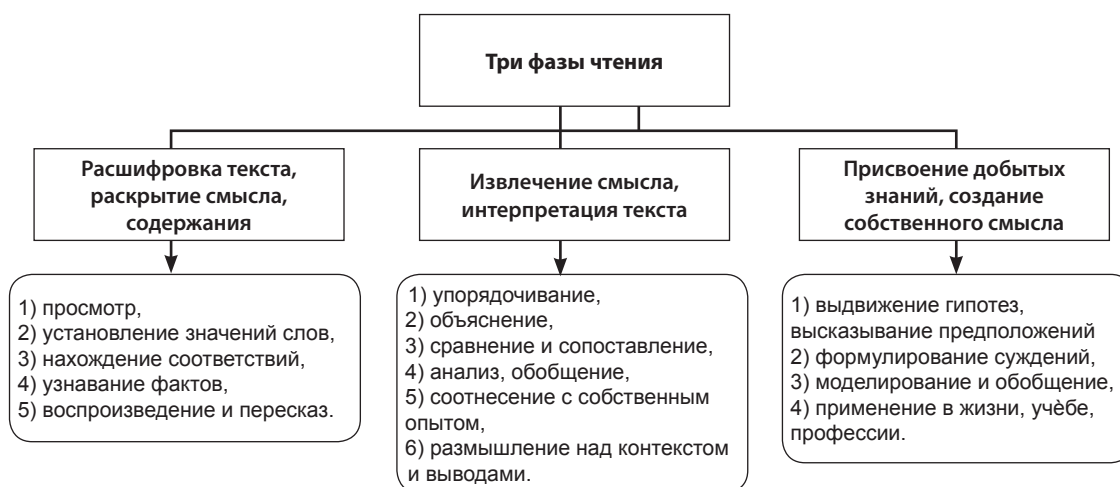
Три фазы чтения

Расшифровка текста, раскрытие смысла, содержания

1) просмотр,
2) установление значений слов,
3) нахождение соответствий,
4) узнавание фактов,
5) воспроизведение и пересказ.

Извлечение смысла, интерпретация текста

1) упорядочивание,
2) объяснение,
3) сравнение и сопоставление,
4) анализ, обобщение,
5) соотнесение с собственным опытом,
6) размышление над контекстом и выводами.

Присвоение добытых знаний, создание собственного смысла

1) выдвижение гипотез, высказывание предположений
2) формулирование суждений,
3) моделирование и обобщение,
4) применение в жизни, учёбе, профессии.